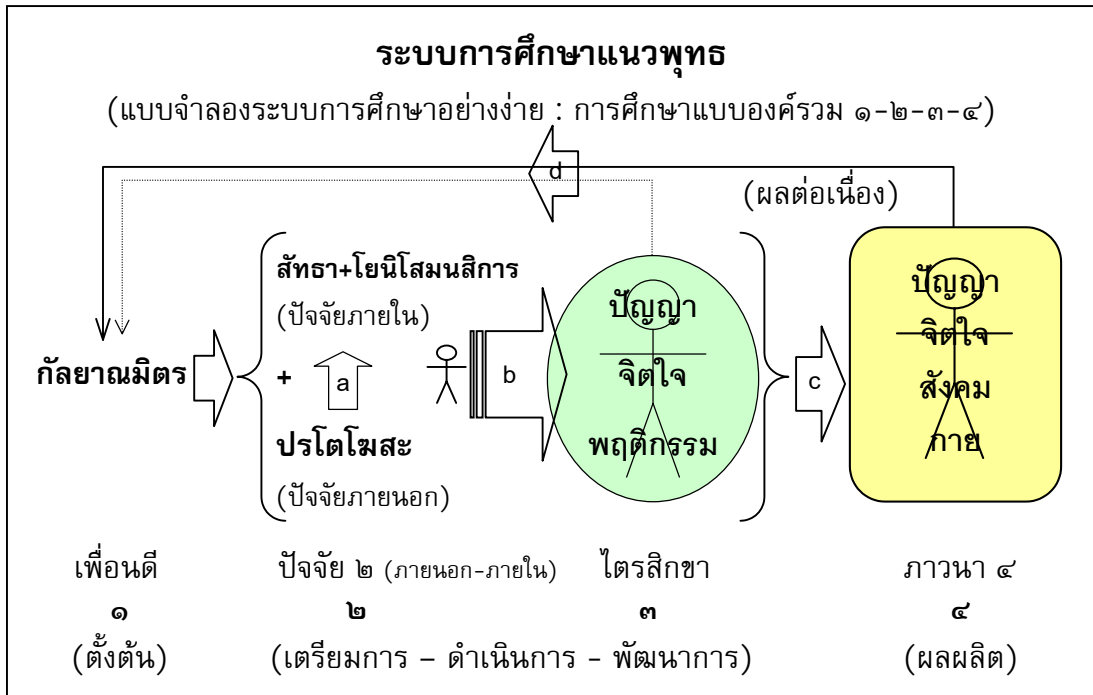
ระบบการศึกษาแนวพุทธ

(แบบจำลองระบบการศึกษาอย่างง่าย : การศึกษาแบบองค์รวม ๑-๒-๓-๔)

d

(ผลต่อเนื่อง)

สัทธา+โยนิโสมนสิการ

(ปัจจัยภายใน)

กัลยาณมิตร

+

a

b

c

ปรโตโฆสะ

(ปัจจัยภายนอก)

ปัญญา

จิตใจ

พฤติกรรม

ปัญญา

จิตใจ

สังคม

กาย

เพื่อนดี

๑

(ตั้งต้น)

ปัจจัย ๒ (ภายนอก-ภายใน)

๒

ไตรสิกขา

๓

(เตรียมการ – ดำเนินการ - พัฒนาการ)

ภาวนา ๔

๔

(ผลผลิต)